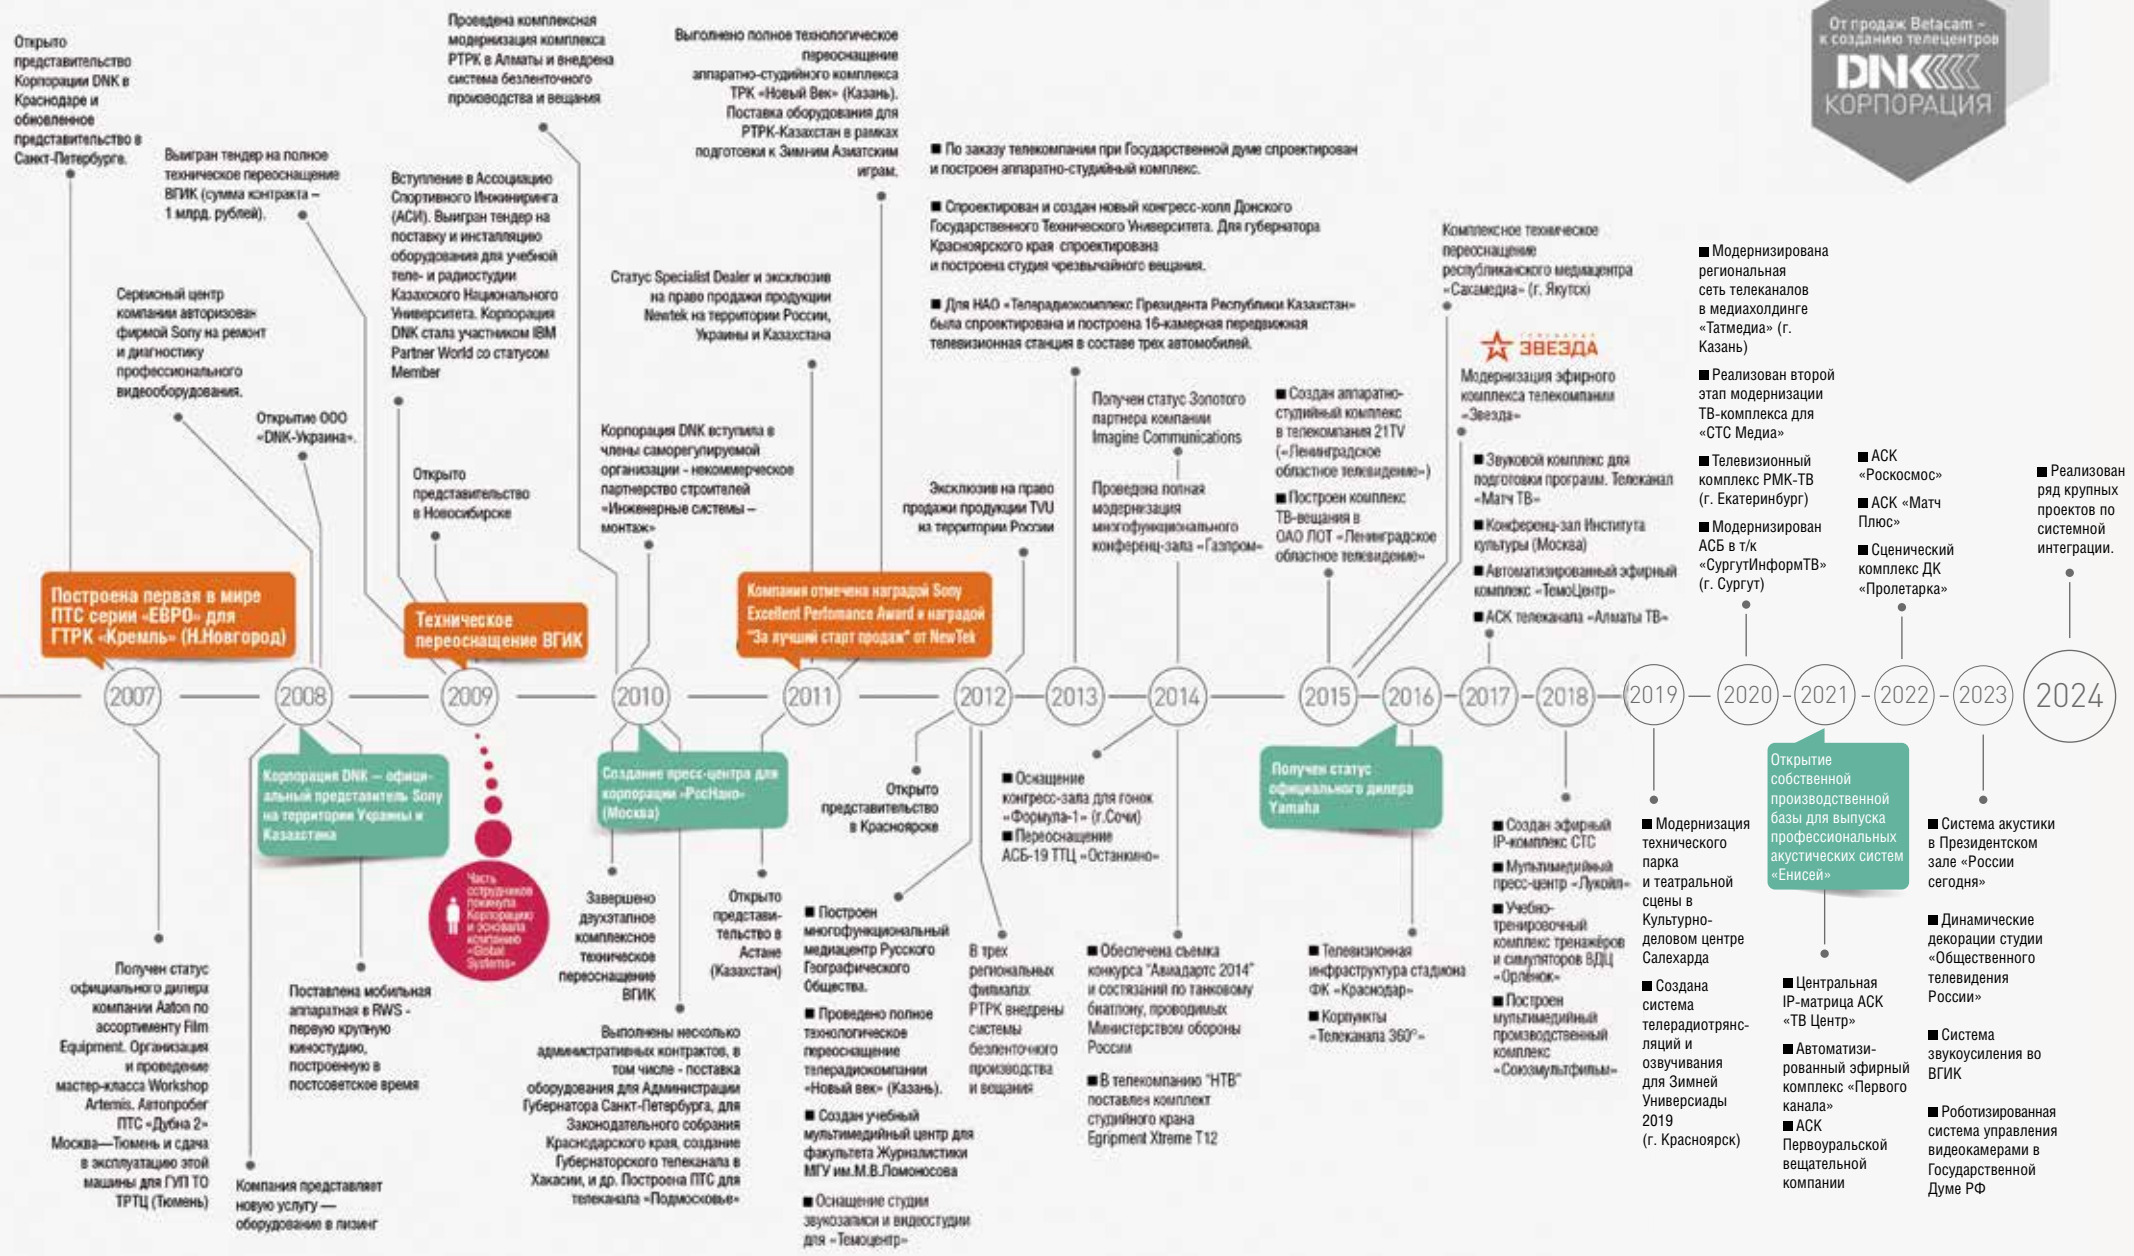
От продаж Betacam – к созданию телецентров
DNK
КОРПОРАЦИЯ

Открыто представительство Корпорации DNK в Краснодаре и обновленное представительство в Санкт-Петербурге.

Выигран тендер на полное техническое переоснащение ВГИК (сумма контракта – 1 млрд. рублей).

Сервисный центр компании авторизован фирмой Sony на ремонт и диагностику профессионального видеооборудования.

Открытие ООО «DNK-Украина».

Проведена комплексная модернизация комплекса РТРК в Алматы и внедрена система безленточного производства и вещания

Вступление в Ассоциацию Спортивного Инжиниринга (АСИ). Выигран тендер на поставку и инсталляцию оборудования для учебной теле- и радиостудии Казахского Национального Университета. Корпорация DNK стала участником IBM Partner World со статусом Member

Открыто представительство в Новосибирске

Выполнено полное технологическое переоснащение аппаратно-студийного комплекса ТРК «Новый Век» (Казань). Поставка оборудования для РТРК-Казахстан в рамках подготовки к Зимним Азиатским играм.

Статус Specialist Dealer и эксклюзив на право продажи продукции Newtek на территории России, Украины и Казахстана

Корпорация DNK вступила в члены саморегулируемой организации - некоммерческое партнерство строителей «Инженерные системы – монтаж»

■ По заказу телекомпании при Государственной думе спроектирован и построен аппаратно-студийный комплекс.

■ Спроектирован и создан новый конгресс-холл Донского Государственного Технического Университета. Для губернатора Красноярского края спроектирована и построена студия чрезвычайного вещания.

■ Для НАО «Телерадиокомплекс Президента Республики Казахстан» была спроектирована и построена 16-камерная передвижная телевизионная станция в составе трех автомобилей.

Эксклюзив на право продажи продукции TVU на территории России

Получен статус Золотого партнера компании Imagine Communications

Проведена полная модернизация многофункционального конференц-зала «Газпром»

■ Создан аппаратно-студийный комплекс в телекомпании 21TV («Ленинградское областное телевидение»)
■ Построен комплекс ТВ-вещания в ОАО ЛОТ «Ленинградское областное телевидение»

Комплексное техническое переоснащение республиканского медиацентра «Сахамедиа» (г. Якутск)

ЗВЕЗДА
Модернизация эфирного комплекса телекомпании «Звезда»

■ Звуковой комплекс для подготовки программ. Телеканал «Матч ТВ»
■ Конференц-зал Института культуры (Москва)
■ Автоматизированный эфирный комплекс «ТелеЦентр»
■ АСК телеканала «Алматы ТВ»

■ Модернизирована региональная сеть телеканалов в медиахолдинге «Татмедиа» (г. Казань)
■ Реализован второй этап модернизации ТВ-комплекса для «СТС Медиа»
■ Телевизионный комплекс РМК-ТВ (г. Екатеринбург)
■ Модернизирован АСБ в т/к «СургутИнформТВ» (г. Сургут)

■ АСК «Роскосмос»
■ АСК «Матч Плюс»
■ Сценический комплекс ДК «Пролетарка»

■ Реализован ряд крупных проектов по системной интеграции.

Построена первая в мире ПТС серии «ЕВРО» для ГТРК «Кремль» (Н.Новгород)

Техническое переоснащение ВГИК

Компания отмечена наградой Sony Excellent Perfomance Award и наградой "За лучший старт продаж" от NewTek

2007 2008 2009 2010 2011 2012 2013 2014 2015 2016 2017 2018 2019 2020 2021 2022 2023 2024

Корпорация DNK — официальный представитель Sony на территории Украины и Казахстана

Часть сотрудников покинула Корпорацию и основала компанию «Global Systems»

Создание пресс-центра для корпорации «РосНано» (Москва)

Получен статус официального дилера Yamaha

Открытие собственной производственной базы для выпуска профессиональных акустических систем «Енисей»

Получен статус официального дилера компании Aaton по ассортименту Film Equipment. Организация и проведение мастер-класса Workshop Artemis. Автопробег ПТС «Дубна 2» Москва—Тюмень и сдача в эксплуатацию этой машины для ГУП ТО ТРТЦ (Тюмень)

Компания представляет новую услугу — оборудование в лизинг

Поставлена мобильная аппаратная в RWS - первую крупную киностудию, построенную в постсоветское время

Завершено двухэтапное комплексное техническое переоснащение ВГИК

Выполнены несколько административных контрактов, в том числе - поставка оборудования для Администрации Губернатора Санкт-Петербурга, для Законодательного собрания Краснодарского края, создание Губернаторского телеканала в Хакасии, и др. Построена ПТС для телеканала «Подмосковье»

Открыто представительство в Астане (Казахстан)

Открыто представительство в Красноярске

■ Построен многофункциональный медиацентр Русского Географического Общества.
■ Проведено полное технологическое переоснащение телерадиокомпании «Новый век» (Казань).
■ Создан учебный мультимедийный центр для факультета Журналистики МГУ им.М.В.Ломоносова
■ Оснащение студии звукозаписи и видеостудии для «Темоцентр»

В трех региональных филиалах РТРК внедрены системы безленточного производства и вещания

■ Оснащение конгресс-зала для гонок «Формула-1» (г.Сочи)
■ Переоснащение АСБ-19 ТТЦ «Останкино»

■ Обеспечена съемка конкурса "Авиадартс 2014" и состязаний по танковому биатлону, проводимых Министерством обороны России
■ В телекомпанию "НТВ" поставлен комплект студийного крана Egripment Xtreme T12

■ Телевизионная инфраструктура стадиона ФК «Краснодар»
■ Корпункты «Телеканала 360°»

■ Создан эфирный IP-комплекс СТС
■ Мультимедийный пресс-центр «Лукойл»
■ Учебно-тренировочный комплекс тренажёров и симуляторов ВДЦ «Орлёнок»
■ Построен мультимедийный производственный комплекс «Союзмультфильм»

■ Модернизация технического парка и театральной сцены в Культурно-деловом центре Салехарда
■ Создана система телерадиотрансляций и озвучивания для Зимней Универсиады 2019 (г. Красноярск)

■ Центральная IP-матрица АСК «ТВ Центр»
■ Автоматизированный эфирный комплекс «Первого канала»
■ АСК Первоуральской вещательной компании

■ Система акустики в Президентском зале «России сегодня»
■ Динамические декорации студии «Общественного телевидения России»
■ Система звукоусиления во ВГИК
■ Роботизированная система управления видеокамерами в Государственной Думе РФ